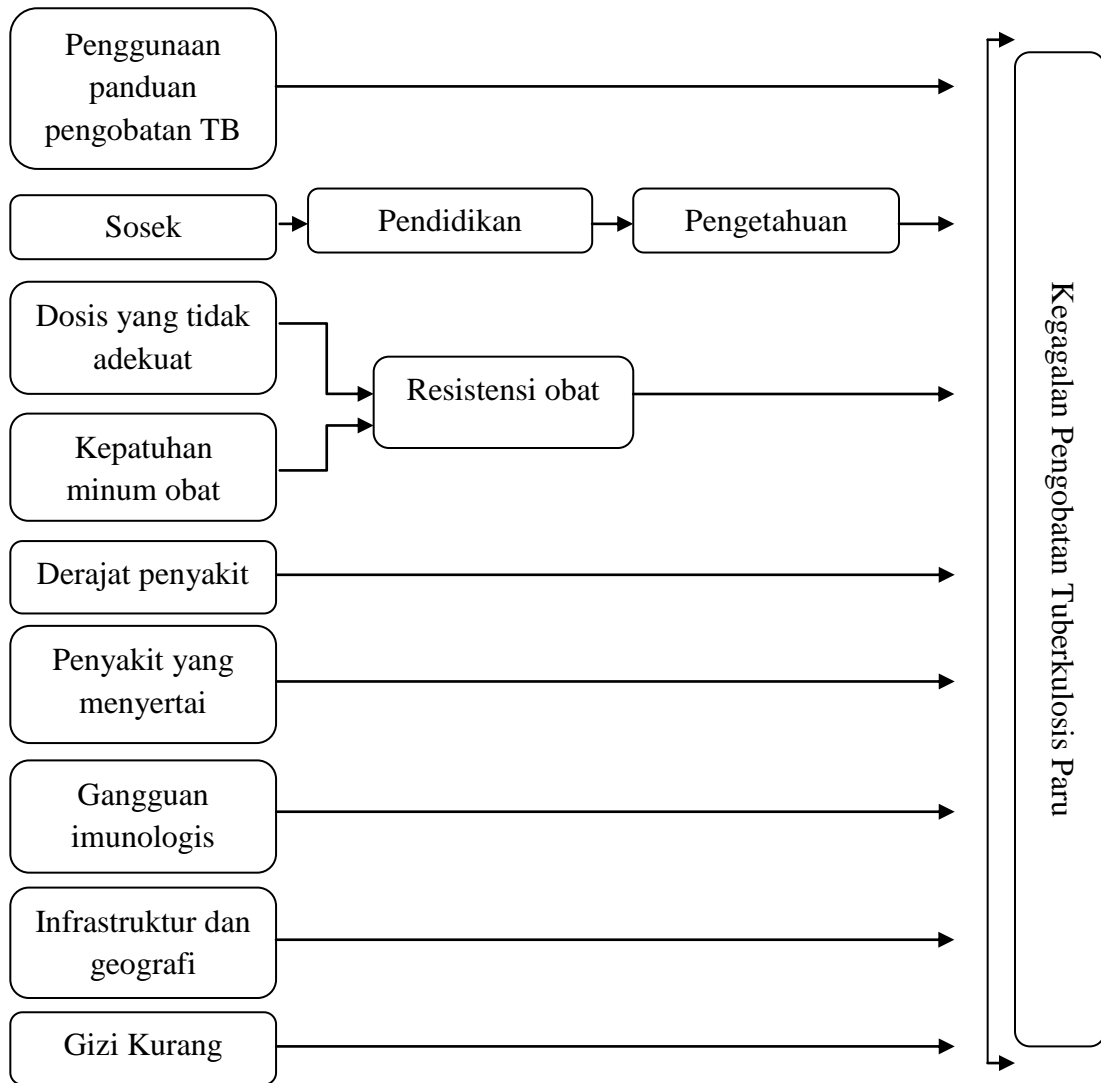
Penggunaan panduan pengobatan TB

Sosek

Pendidikan

Pengetahuan

Dosis yang tidak adekuat

Kepatuhan minum obat

Resistensi obat

Derajat penyakit

Penyakit yang menyertai

Gangguan imunologis

Infrastruktur dan geografi

Gizi Kurang

Kegagalan Pengobatan Tuberkulosis Paru